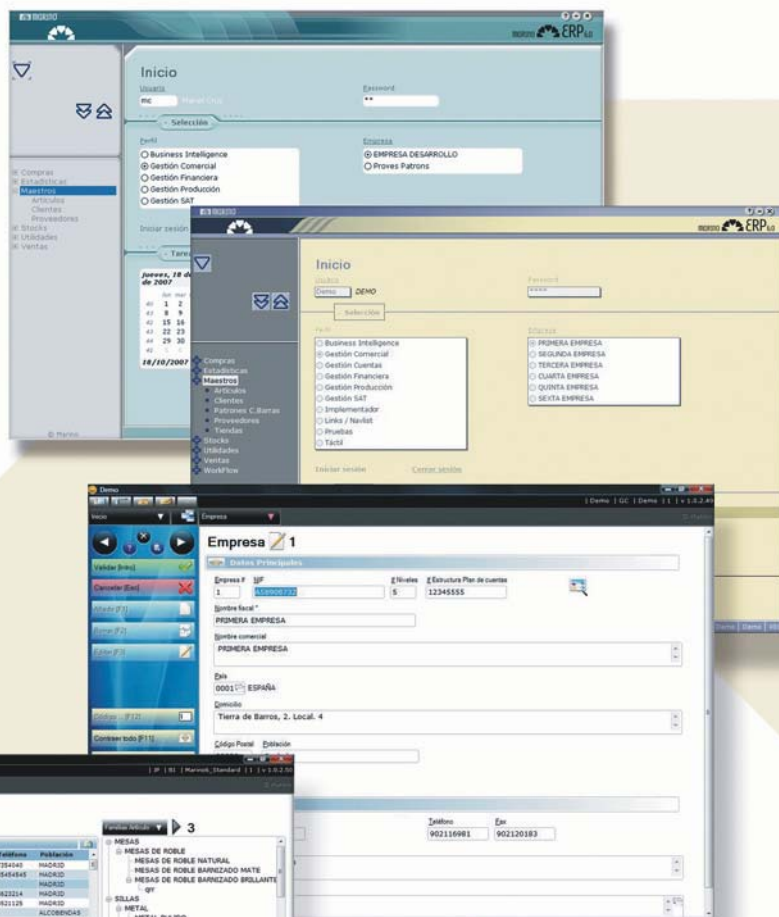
ERP 6.0

Inicio

Usuario
mc

Password
**

Selección

Perfil
Business Intelligence
Gestión Comercial
Gestión Financiera
Gestión Producción
Gestión SAT

Empresa
EMPRESA DESARROLLO
Proves Patrons

Iniciar sesión

Compras
Estadísticas
Maestros
Artículos
Clientes
Proveedores
Stocks
Utilidades
Ventas

jueves, 18 de
de 2007

18/10/2007

© Marino

ERP 6.0

Inicio

Usuario
Demo DEMO

Password
****

Selección

Perfil
Business Intelligence
Gestión Comercial
Gestión Cuentas
Gestión Financiera
Gestión Producción
Gestión SAT
Implementador
Links / Navlist
Pruebas
Táctil

Empresa
PRIMERA EMPRESA
SEGUNDA EMPRESA
TERCERA EMPRESA
CUARTA EMPRESA
QUINTA EMPRESA
SEXTA EMPRESA

Iniciar sesión
Cerrar sesión

Compras
Estadísticas
Maestros
Artículos
Clientes
Patrones C.Barras
Proveedores
Tiendas
Stocks
Utilidades
Ventas
WorkFlow

Demo
Inicio
Empresa
| Demo | GC | Demo | 1 | v 1.0.2.49

Validar [Intro]
Cancelar [Esc]
Nuevo [F1]
Borrar [F2]
Editar [F3]
Contraer todo [F11]

Empresa 1

Datos Principales

Empresa # 1
NIF A58906732
Niveles 5
Estructura Plan de cuentas 12345555

Nombre fiscal *
PRIMERA EMPRESA

Nombre comercial
PRIMERA EMPRESA

País
0001 ESPAÑA

Domicilio
Tierra de Barros, 2. Local. 4

Código Postal
Población

Teléfono
902116981
Fax
902120183

| IP | BI | Marinos_Standard | 1 | v 1.0.2.50

Teléfono
Población
MADRID
MADRID
MADRID
MADRID
MADRID
ALCOBENDAS

Familias Artículo 3
MESAS
MESAS DE ROBLE
MESAS DE ROBLE NATURAL
MESAS DE ROBLE BARNIZADO MATE
MESAS DE ROBLE BARNIZADO BRILLANTE
QQY
SILLAS
METAL